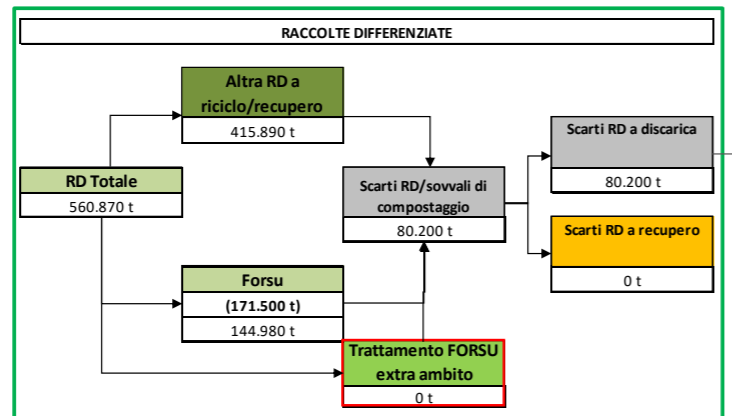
RACCOLTE DIFFERENZIATE

Altra RD a riciclo/recupero

415.890 t

RD Totale

560.870 t

Scarti RD/sovvali di compostaggio

80.200 t

Scarti RD a discarica

80.200 t

Scarti RD a recupero

0 t

Forsu

(171.500 t)

144.980 t

Trattamento FORSU extra ambito

0 t